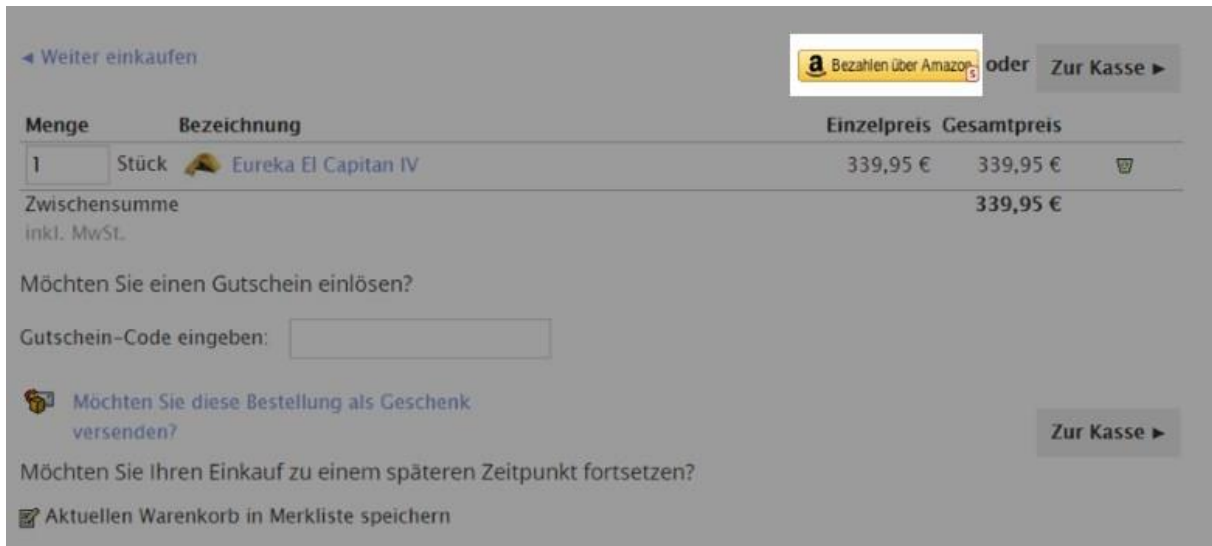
◄ Weiter einkaufen

Bezahlen über Amazon oder Zur Kasse ►

| Menge | Bezeichnung | Einzelpreis | Gesamtpreis |
|---|---|---|---|
| 1 Stück | Eureka El Capitan IV | 339,95 € | 339,95 € |

Zwischensumme 339,95 €
inkl. MwSt.

Möchten Sie einen Gutschein einlösen?

Gutschein-Code eingeben:

Möchten Sie diese Bestellung als Geschenk versenden?

Zur Kasse ►

Möchten Sie Ihren Einkauf zu einem späteren Zeitpunkt fortsetzen?

Aktuellen Warenkorb in Merkliste speichern